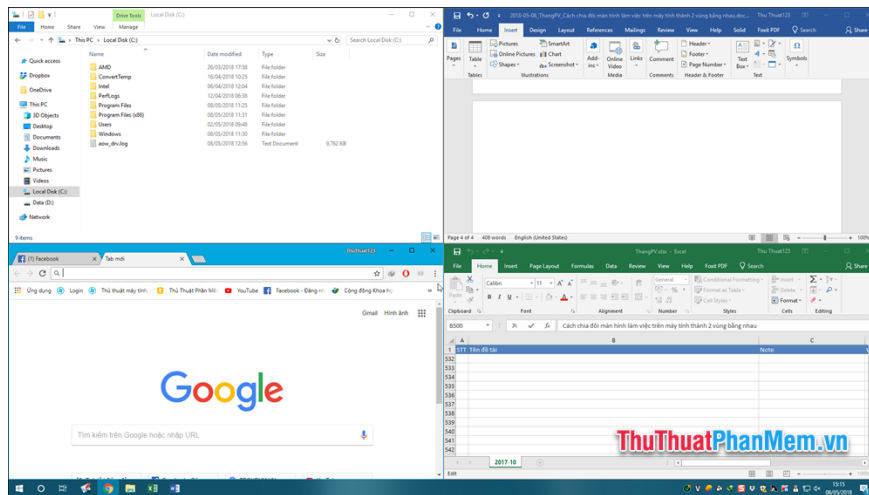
Drive Tools Local Disk (C:)
File Home Share View Manage
This PC > Local Disk (C:)
Search Local Disk (C:)

| Name | Date modified | Type | Size |
|---|---|---|---|
| AMD | 26/03/2018 17:58 | File folder | |
| ConvertTemp | 16/04/2018 10:25 | File folder | |
| Intel | 06/04/2018 12:04 | File folder | |
| PerfLogs | 12/04/2018 06:38 | File folder | |
| Program Files | 08/05/2018 11:25 | File folder | |
| Program Files (x86) | 08/05/2018 11:31 | File folder | |
| Users | 02/05/2018 09:48 | File folder | |
| Windows | 08/05/2018 11:30 | File folder | |
| adw_drv.log | 08/05/2018 12:56 | Text Document | 9,762 KB |

Quick access
Dropbox
OneDrive
This PC
3D Objects
Desktop
Documents
Downloads
Music
Pictures
Videos
Local Disk (C:)
Data (D:)
Network
9 items

2018-05-08_ThangPV_Cách chia đôi màn hình làm việc trên máy tính thành 2 vùng bằng nhau.doc... Thu Thuat123
File Home Insert Design Layout References Mailings Review View Help Solid Foxit PDF Search Share
Pages Table Pictures Online Pictures Shapes SmartArt Chart Screenshot Add-ins Online Video Links Comment Header Footer Page Number Text Box Symbols
Tables Illustrations Media Comments Header & Footer Text
Page 4 of 4 405 words English (United States)

(1) Facebook
Tab mới
Thuthuat123
Ứng dụng Login Thủ thuật máy tính Thủ Thuật Phần Mềm YouTube Facebook - Đăng nh Cộng đồng Khoa học
Gmail Hình ảnh
Google
Tìm kiếm trên Google hoặc nhập URL

ThangPV.xlsx - Excel Thu Thuat123
File Home Insert Page Layout Formulas Data Review View Foxit PDF Search Share
Paste Calibri 11 General Conditional Formatting Format as Table Cell Styles Insert Delete Format
Clipboard Font Alignment Number Styles Cells Editing
B500 Cách chia đôi màn hình làm việc trên máy tính thành 2 vùng bằng nhau
A B C
1 STT Tên đề tài Note
532
533
534
535
536
537
538
539
540
541
542
2017-10
Edit

ThuThuatPhanMem.vn

15:15
08/05/2018